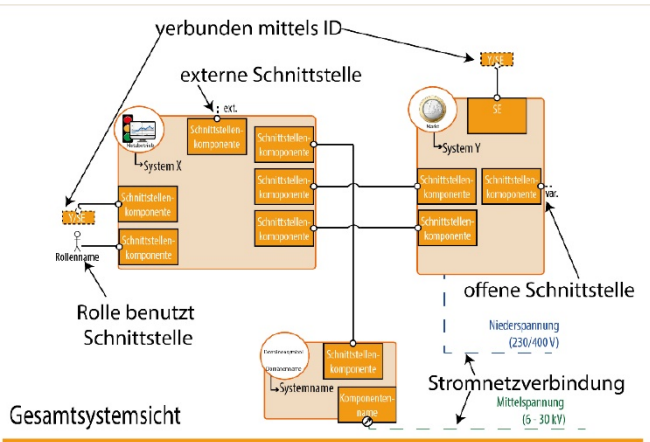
verbunden mittels ID

externe Schnittstelle

ext.

Schnittstellenkomponente

Schnittstellenkomponente

Schnittstellenkomponente

Schnittstellenkomponente

System X

Schnittstellenkomponente

Schnittstellenkomponente

Rollenname

Rolle benutzt Schnittstelle

SE

System Y

Schnittstellenkomponente

Schnittstellenkomponente

Schnittstellenkomponente

var.

offene Schnittstelle

Niederspannung (230/400 V)

Schnittstellenkomponente

Systemname

Komponentenname

Stromnetzverbindung

Mittelspannung (6 - 30 kV)

Gesamtsystemsicht